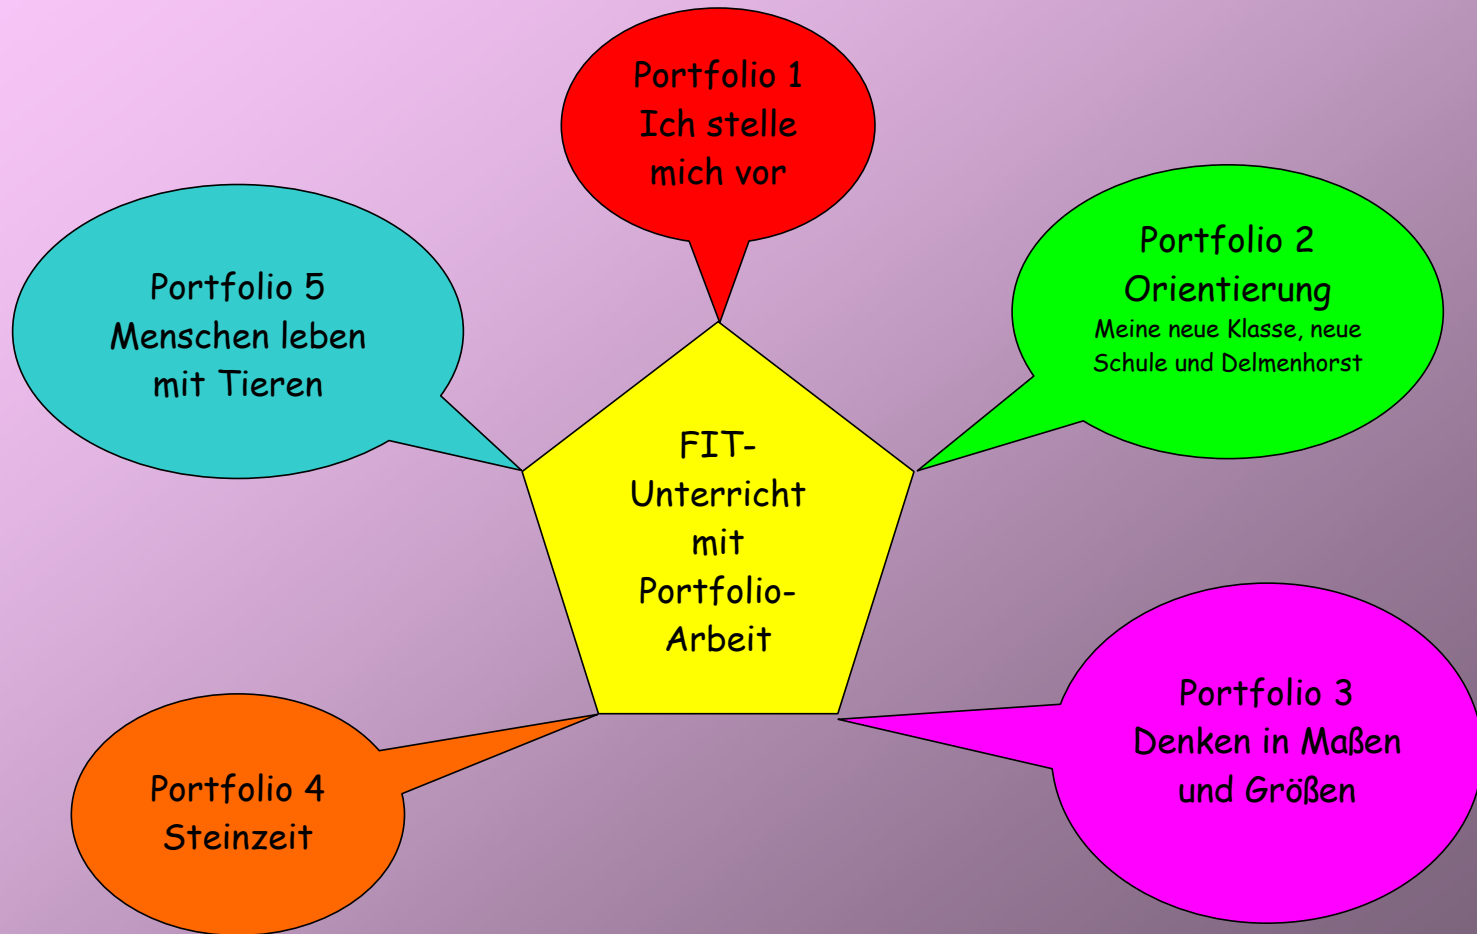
Portfolio 1
Ich stelle mich vor

Portfolio 5
Menschen leben mit Tieren

Portfolio 2
Orientierung
Meine neue Klasse, neue Schule und Delmenhorst

FIT-Unterricht mit Portfolio-Arbeit

Portfolio 4
Steinzeit

Portfolio 3
Denken in Maßen und Größen